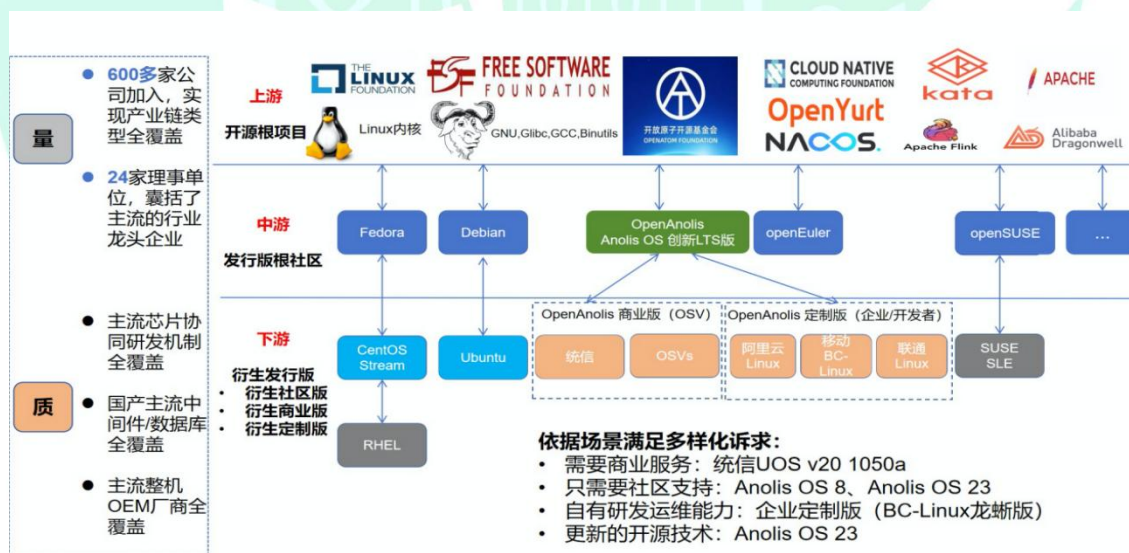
量

• 600多家公司加入，实现产业链类型全覆盖

• 24家理事单位，囊括了主流的行业龙头企业

质

• 主流芯片协同研发机制全覆盖

• 国产主流中间件/数据库全覆盖

• 主流整机OEM厂商全覆盖

上游
开源根项目

THE LINUX FOUNDATION
Linux内核
FREE SOFTWARE FOUNDATION
GNU,Glibc,GCC,Binutils
开放原子开源基金会
OPENATOM FOUNDATION
CLOUD NATIVE COMPUTING FOUNDATION
OpenYurt
NACOS.
kata
Apache Flink
APACHE
Alibaba Dragonwell

中游
发行版根社区

Fedora
Debian
OpenAnolis
Anolis OS 创新LTS版
openEuler
openSUSE
...

下游
衍生发行版
• 衍生社区版
• 衍生商业版
• 衍生定制版

CentOS Stream
Ubuntu
OpenAnolis 商业版（OSV）
统信
OSVs
OpenAnolis 定制版（企业/开发者）
阿里云 Linux
移动 BC-Linux
联通 Linux
SUSE SLE
RHEL

依据场景满足多样化诉求：
• 需要商业服务：统信UOS v20 1050a
• 只需要社区支持：Anolis OS 8、Anolis OS 23
• 自有研发运维能力：企业定制版（BC-Linux龙蜥版）
• 更新的开源技术：Anolis OS 23